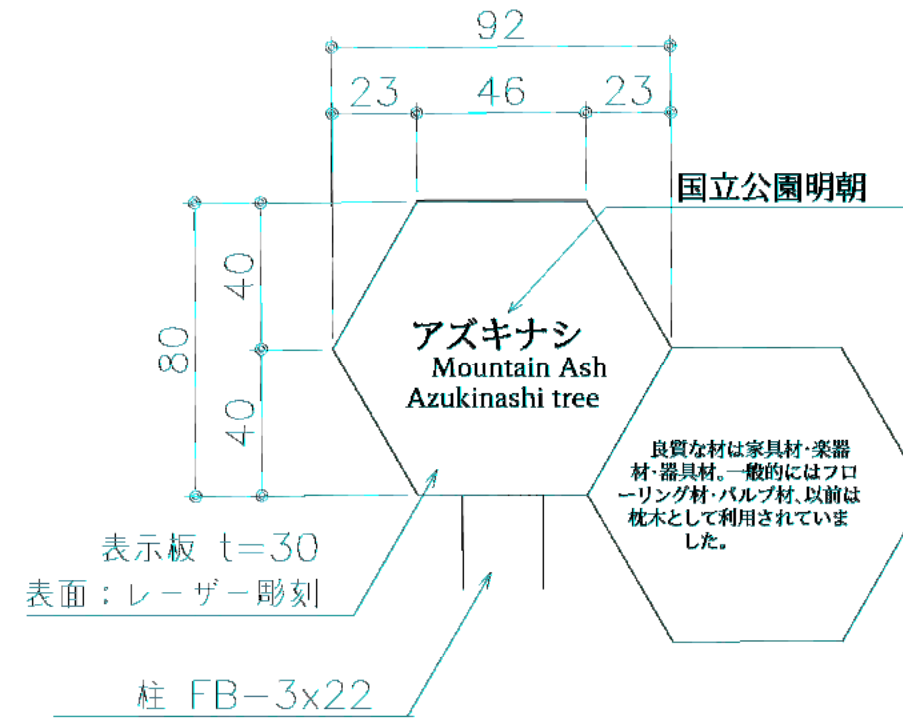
92

23 46 23

国立公園明朝

80

40

40

アズキナシ
Mountain Ash
Azukinashi tree

良質な材は家具材・楽器材・器具材。一般的にはフローリング材・パルプ材、以前は枕木として利用されていました。

表示板 t=30
表面：レーザー彫刻

柱 FB−3x22